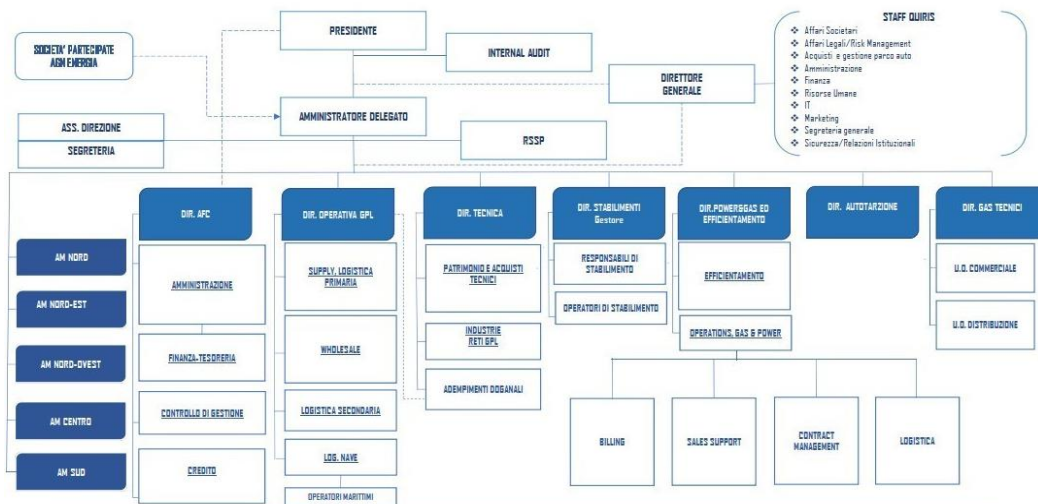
PRESIDENTE

SOCIETA' PARTECIPATE AGN ENERGIA

INTERNAL AUDIT

STAFF QUIRIS
❖ Affari Societari
❖ Affari Legali/Risk Management
❖ Acquisti e gestione parco auto
❖ Amministrazione
❖ Finanza
❖ Risorse Umane
❖ IT
❖ Marketing
❖ Segreteria generale
❖ Sicurezza/Relazioni Istituzionali

DIRETTORE GENERALE

AMMINISTRATORE DELEGATO

ASS. DIREZIONE

SEGRETERIA

RSSP

DIR. AFC

DIR. OPERATIVA GPL

DIR. TECNICA

DIR. STABILIMENTI Gestore

DIR.POWER&GAS ED EFFICIENTAMENTO

DIR. AUTOTARZIONE

DIR. GAS TECNICI

AM NORD

AM NORD-EST

AM NORD-OVEST

AM CENTRO

AM SUD

AMMINISTRAZIONE

FINANZA-TESORERIA

CONTROLLO DI GESTIONE

CREDITO

SUPPLY, LOGISTICA PRIMARIA

WHOLESALE

LOGISTICA SECONDARIA

LOG. NAVE

OPERATORI MARITTIMI

PATRIMONIO E ACQUISTI TECNICI

INDUSTRIE RETI GPL

ADEMPIMENTI DOGANALI

RESPONSABILI DI STABILIMENTO

OPERATORI DI STABILIMENTO

EFFICIENTAMENTO

OPERATIONS, GAS & POWER

U.O. COMMERCIALE

U.O. DISTRIBUZIONE

BILLING

SALES SUPPORT

CONTRACT MANAGEMENT

LOGISTICA